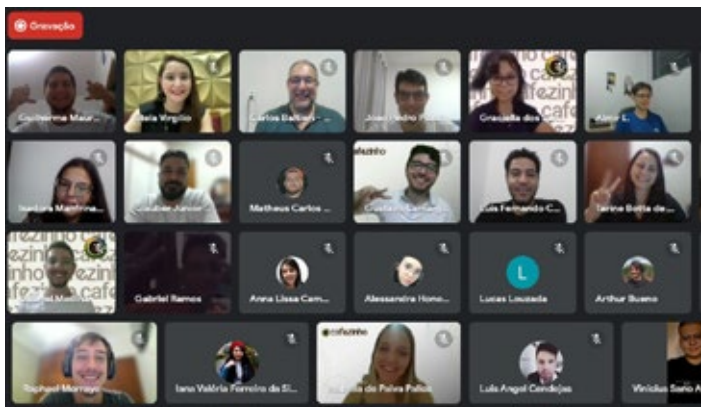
Gravação

Guilherme Mau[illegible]

Bela Virgilio

Carlos Balbi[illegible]

João Pedro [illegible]

Graciella dos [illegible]

Alex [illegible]

Isadora Martins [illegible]

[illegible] Junior

Matheus Carlos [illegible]

cafezinho

Gustavo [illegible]

Luis Fernando C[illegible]

Tarine Botta de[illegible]

cafezinho café

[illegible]

Gabriel Ramos

Anna Lissa Cam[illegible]

Alessandra Hono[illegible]

L

Lucas Lousada

Arthur Bueno

Raphael Morraye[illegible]

Iane Valéria Ferreira da Si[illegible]

cafezinho

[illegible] de Paiva Pa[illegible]

Luís Angel Cendejas

Vinicius Sano A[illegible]